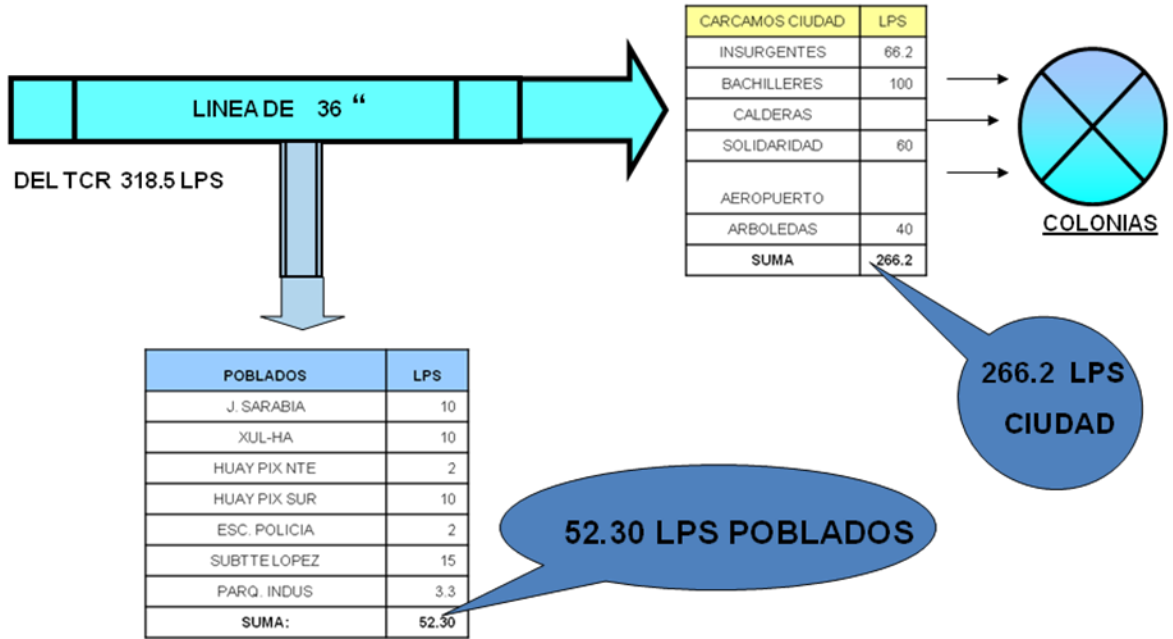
LINEA DE 36 "

DEL TCR 318.5 LPS

| CARCAMOS CIUDAD | LPS |
|---|---|
| INSURGENTES | 66.2 |
| BACHILLERES | 100 |
| CALDERAS | |
| SOLIDARIDAD | 60 |
| AEROPUERTO | |
| ARBOLEDAS | 40 |
| SUMA | 266.2 |

COLONIAS

266.2 LPS CIUDAD

| POBLADOS | LPS |
|---|---|
| J. SARABIA | 10 |
| XUL-HA | 10 |
| HUAY PIX NTE | 2 |
| HUAY PIX SUR | 10 |
| ESC. POLICIA | 2 |
| SUBTTE LOPEZ | 15 |
| PARQ. INDUS | 3.3 |
| SUMA: | 52.30 |

52.30 LPS POBLADOS